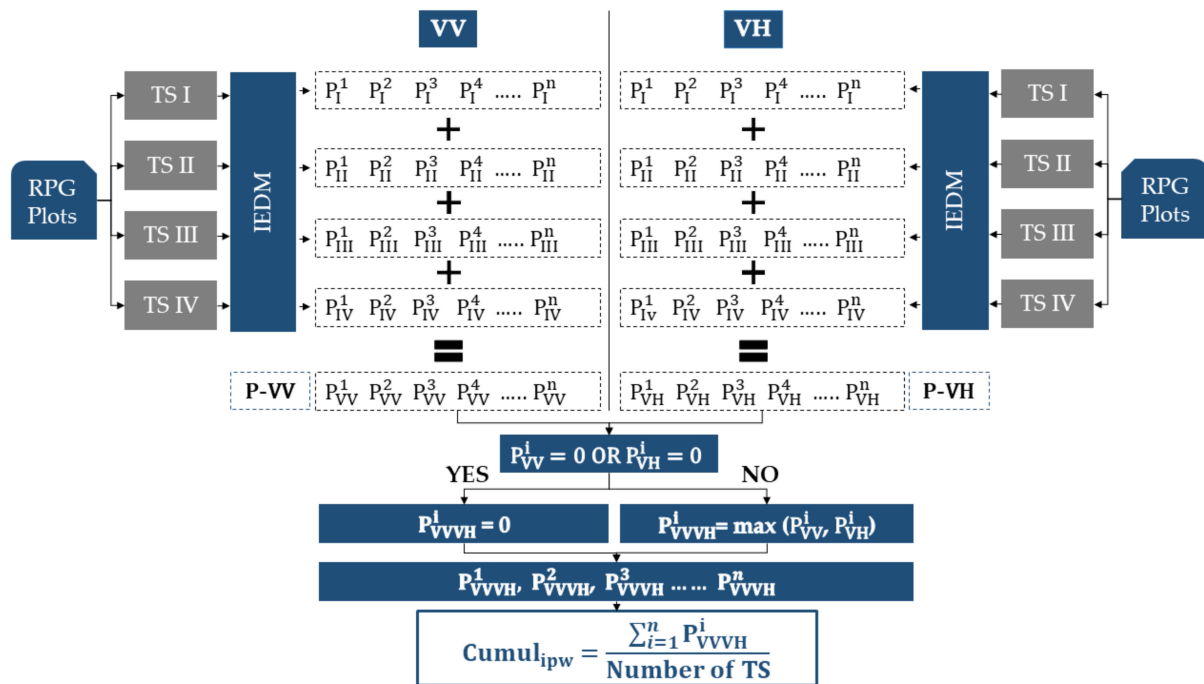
VV

VH

RPG Plots

TS I

TS II

TS III

TS IV

IEDM

$P_I^1$ $P_I^2$ $P_I^3$ $P_I^4$ ..... $P_I^n$

+

$P_{II}^1$ $P_{II}^2$ $P_{II}^3$ $P_{II}^4$ ..... $P_{II}^n$

+

$P_{III}^1$ $P_{III}^2$ $P_{III}^3$ $P_{III}^4$ ..... $P_{III}^n$

+

$P_{IV}^1$ $P_{IV}^2$ $P_{IV}^3$ $P_{IV}^4$ ..... $P_{IV}^n$

=

P-VV

$P_{VV}^1$ $P_{VV}^2$ $P_{VV}^3$ $P_{VV}^4$ ..... $P_{VV}^n$

$P_I^1$ $P_I^2$ $P_I^3$ $P_I^4$ ..... $P_I^n$

+

$P_{II}^1$ $P_{II}^2$ $P_{II}^3$ $P_{II}^4$ ..... $P_{II}^n$

+

$P_{III}^1$ $P_{III}^2$ $P_{III}^3$ $P_{III}^4$ ..... $P_{III}^n$

+

$P_{Iv}^1$ $P_{IV}^2$ $P_{IV}^3$ $P_{IV}^4$ ..... $P_{IV}^n$

=

$P_{VH}^1$ $P_{VH}^2$ $P_{VH}^3$ $P_{VH}^4$ ..... $P_{VH}^n$

P-VH

IEDM

TS I

TS II

TS III

TS IV

RPG Plots

$P_{VV}^i = 0$ OR $P_{VH}^i = 0$

YES

NO

$P_{VVVH}^i = 0$

$P_{VVVH}^i = \max(P_{VV}^i, P_{VH}^i)$

$P_{VVVH}^1, P_{VVVH}^2, P_{VVVH}^3 \dots\dots P_{VVVH}^n$

$Cumul_{ipw} = \frac{\sum_{i=1}^{n} P_{VVVH}^i}{\text{Number of TS}}$